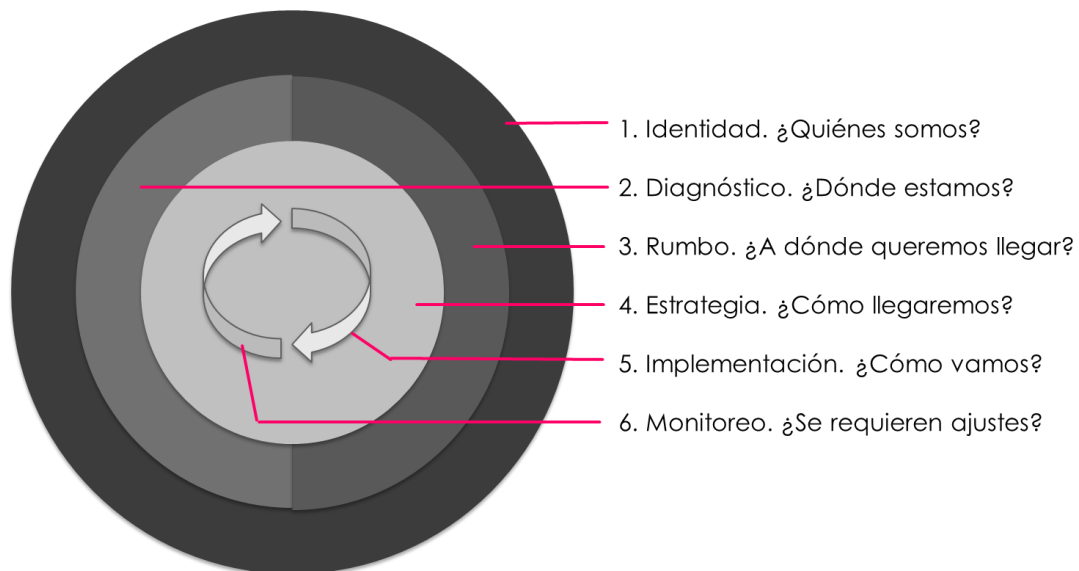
1. Identidad. ¿Quiénes somos?

2. Diagnóstico. ¿Dónde estamos?

3. Rumbo. ¿A dónde queremos llegar?

4. Estrategia. ¿Cómo llegaremos?

5. Implementación. ¿Cómo vamos?

6. Monitoreo. ¿Se requieren ajustes?